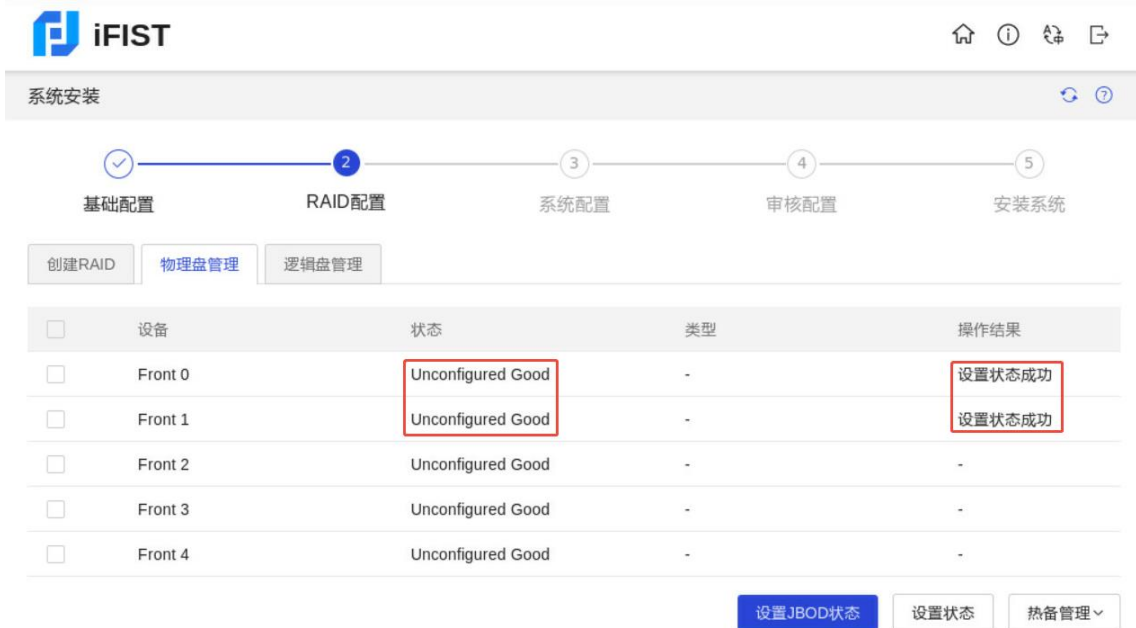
iFIST

系统安装

2 3 4 5

基础配置 RAID配置 系统配置 审核配置 安装系统

创建RAID 物理盘管理 逻辑盘管理

| | 设备 | 状态 | 类型 | 操作结果 |
|---|---|---|---|---|
| | Front 0 | Unconfigured Good | - | 设置状态成功 |
| | Front 1 | Unconfigured Good | - | 设置状态成功 |
| | Front 2 | Unconfigured Good | - | - |
| | Front 3 | Unconfigured Good | - | - |
| | Front 4 | Unconfigured Good | - | - |

设置JBOD状态 设置状态 热备管理